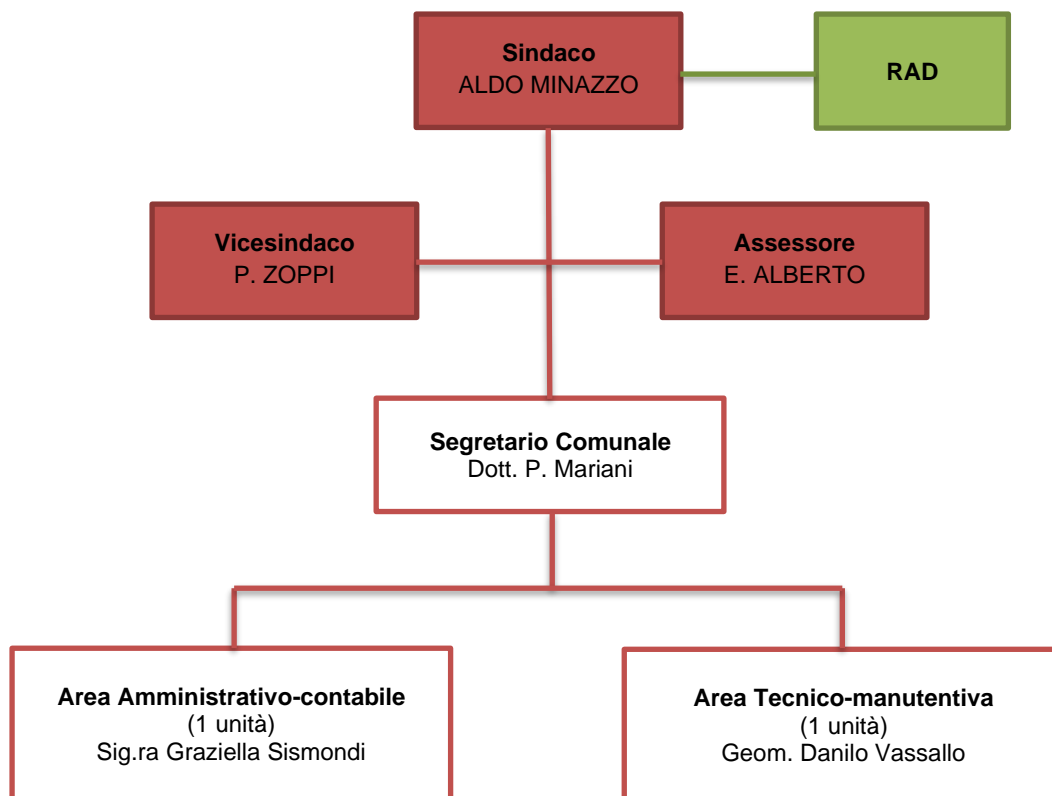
**Sindaco**
ALDO MINAZZO

**RAD**

**Vicesindaco**
P. ZOPPI

**Assessore**
E. ALBERTO

**Segretario Comunale**
Dott. P. Mariani

**Area Amministrativo-contabile**
(1 unità)
Sig.ra Graziella Sismondi

**Area Tecnico-manutentiva**
(1 unità)
Geom. Danilo Vassallo